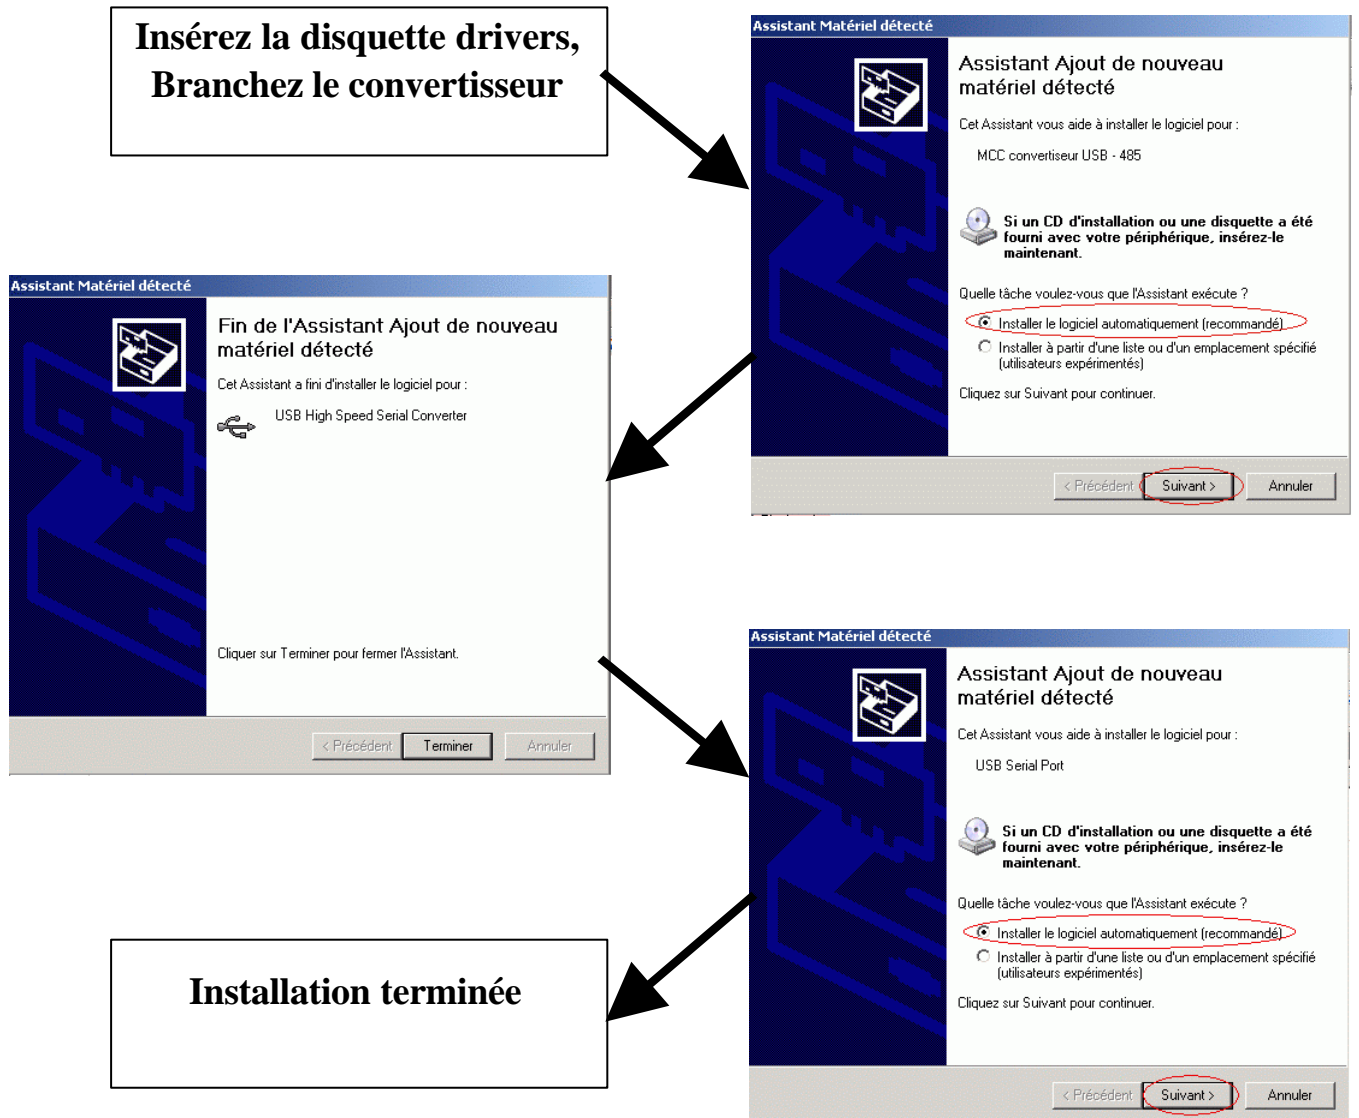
Insérez la disquette drivers, Branchez le convertisseur

Assistant Matériel détecté

Assistant Ajout de nouveau matériel détecté

Cet Assistant vous aide à installer le logiciel pour :

MCC convertiseur USB - 485

Si un CD d'installation ou une disquette a été fourni avec votre périphérique, insérez-le maintenant.

Quelle tâche voulez-vous que l'Assistant exécute ?

Installer le logiciel automatiquement (recommandé)

Installer à partir d'une liste ou d'un emplacement spécifié (utilisateurs expérimentés)

Cliquez sur Suivant pour continuer.

< Précédent | Suivant > | Annuler

Assistant Matériel détecté

Fin de l'Assistant Ajout de nouveau matériel détecté

Cet Assistant a fini d'installer le logiciel pour :

USB High Speed Serial Converter

Cliquer sur Terminer pour fermer l'Assistant.

< Précédent | Terminer | Annuler

Assistant Matériel détecté

Assistant Ajout de nouveau matériel détecté

Cet Assistant vous aide à installer le logiciel pour :

USB Serial Port

Si un CD d'installation ou une disquette a été fourni avec votre périphérique, insérez-le maintenant.

Quelle tâche voulez-vous que l'Assistant exécute ?

Installer le logiciel automatiquement (recommandé)

Installer à partir d'une liste ou d'un emplacement spécifié (utilisateurs expérimentés)

Cliquez sur Suivant pour continuer.

< Précédent | Suivant > | Annuler

Installation terminée